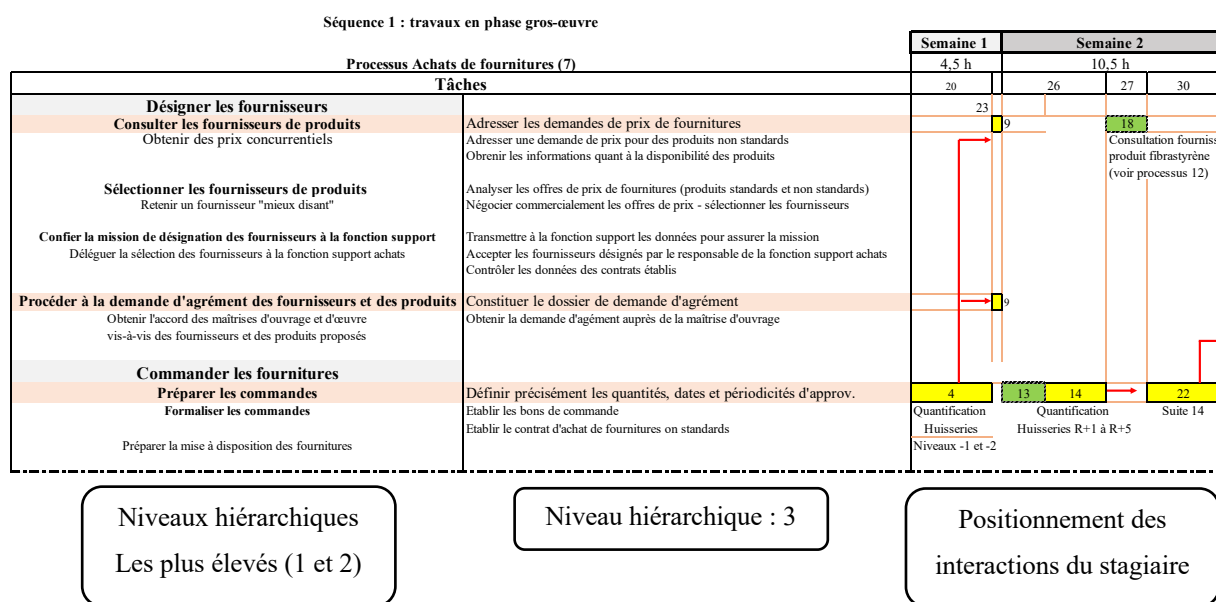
Séquence 1 : travaux en phase gros-œuvre

| | Semaine 1 | Semaine 2 |
|---|---|---|
| Processus Achats de fournitures (7) | 4,5 h | 10,5 h |

Tâches

20 26 27 30

Désigner les fournisseurs
23

Consulter les fournisseurs de produits — Adresser les demandes de prix de fournitures — 9 — 18
Obtenir des prix concurrentiels — Adresser une demande de prix pour des produits non standards — Obrenir les informations quant à la disponibilité des produits

Consultation fourniss produit fibrastyrène (voir processus 12)

Sélectionner les fournisseurs de produits — Analyser les offres de prix de fournitures (produits standards et non standards)
Retenir un fournisseur "mieux disant" — Négocier commercialement les offres de prix - sélectionner les fournisseurs

Confier la mission de désignation des fournisseurs à la fonction support — Transmettre à la fonction support les données pour assurer la mission
Déléguer la sélection des fournisseurs à la fonction support achats — Accepter les fournisseurs désignés par le responsable de la fonction support achats — Contrôler les données des contrats établis

Procéder à la demande d'agrément des fournisseurs et des produits — Constituer le dossier de demande d'agrément — 9
Obtenir l'accord des maîtrises d'ouvrage et d'œuvre vis-à-vis des fournisseurs et des produits proposés — Obtenir la demande d'agément auprès de la maîtrise d'ouvrage

Commander les fournitures
Préparer les commandes — Définir précisément les quantités, dates et périodicités d'approv. — 4 — 13 — 14 — 22
Formaliser les commandes — Etablir les bons de commande — Quantification Huisseries Niveaux -1 et -2 — Quantification Huisseries R+1 à R+5 — Suite 14
Etablir le contrat d'achat de fournitures on standards
Préparer la mise à disposition des fournitures

Niveaux hiérarchiques Les plus élevés (1 et 2)

Niveau hiérarchique : 3

Positionnement des interactions du stagiaire